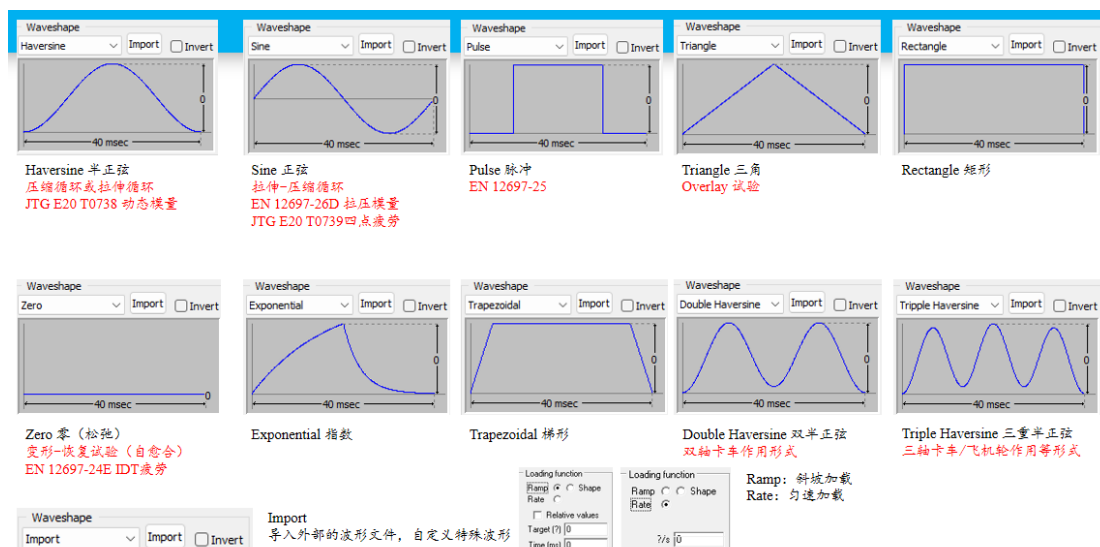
Waveshape
Haversine
Import
Invert
0
40 msec

Haversine 半正弦
压缩循环或拉伸循环
JTG E20 T0738 动态模量

Waveshape
Sine
Import
Invert
0
40 msec

Sine 正弦
拉伸-压缩循环
EN 12697-26D 拉压模量
JTG E20 T0739四点疲劳

Waveshape
Pulse
Import
Invert
0
40 msec

Pulse 脉冲
EN 12697-25

Waveshape
Triangle
Import
Invert
0
40 msec

Triangle 三角
Overlay 试验

Waveshape
Rectangle
Import
Invert
0
40 msec

Rectangle 矩形

Waveshape
Zero
Import
Invert
0
40 msec

Zero 零（松弛）
变形-恢复试验（自愈合）
EN 12697-24E IDT疲劳

Waveshape
Exponential
Import
Invert
0
40 msec

Exponential 指数

Waveshape
Trapezoidal
Import
Invert
0
40 msec

Trapezoidal 梯形

Waveshape
Double Haversine
Import
Invert
0
40 msec

Double Haversine 双半正弦
双轴卡车作用形式

Waveshape
Tripple Haversine
Import
Invert
0
40 msec

Triple Haversine 三重半正弦
三轴卡车/飞机轮作用等形式

Waveshape
Import
Import
Invert

Import
导入外部的波形文件，自定义特殊波形

Loading function
Ramp
Shape
Rate
Relative values
Target (?) 0
Time (ms) 0

Loading function
Ramp
Shape
Rate
?/s 0

Ramp：斜坡加载
Rate：匀速加载